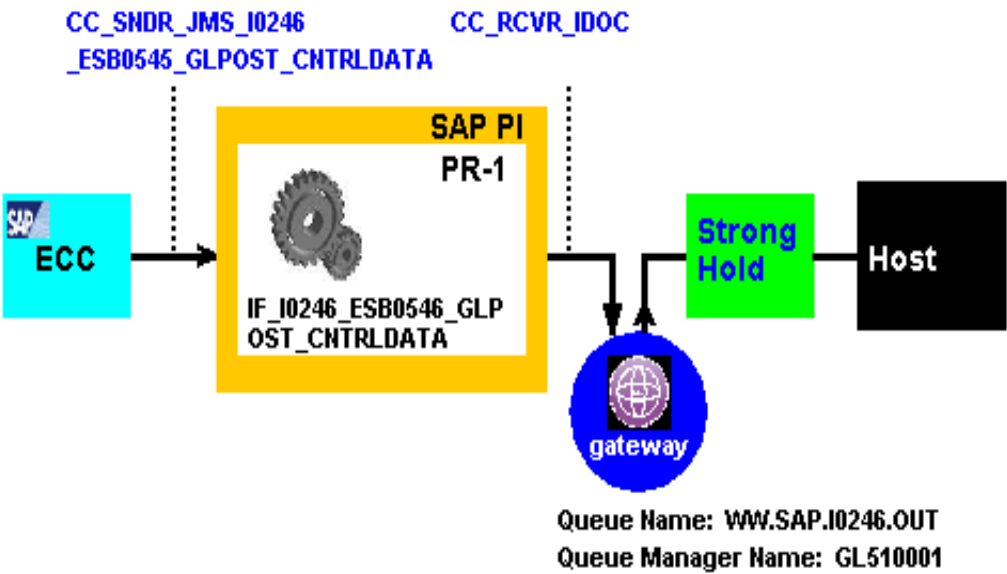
CC_SNDR_JMS_I0246
_ESB0545_GLPOST_CNTRLDATA

CC_RCVR_IDOC

SAP PI

PR-1

SAP

ECC

IF_I0246_ESB0546_GLPOST_CNTRLDATA

Strong Hold

Host

gateway

Queue Name: WW.SAP.I0246.OUT
Queue Manager Name: GL510001